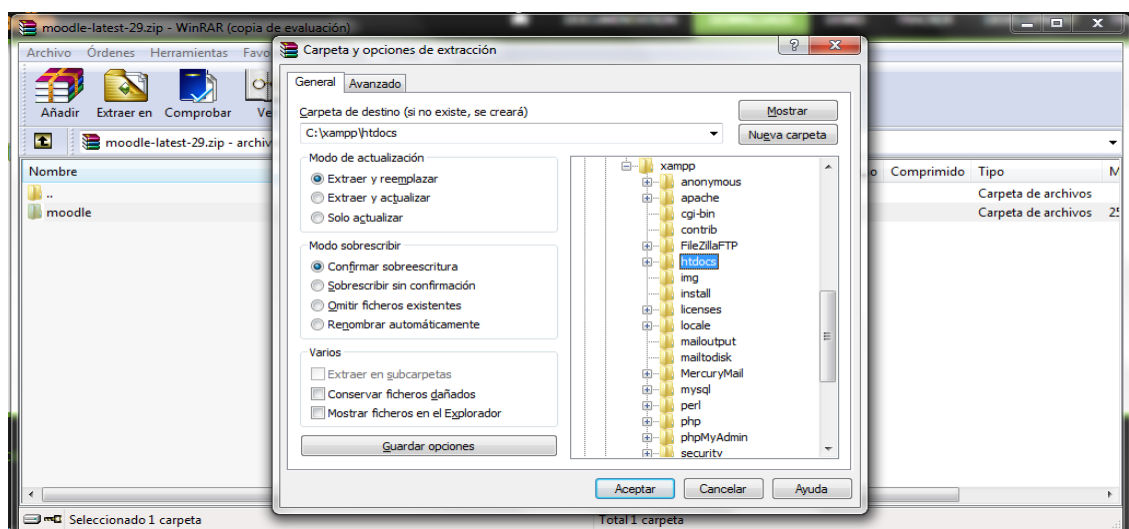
moodle-latest-29.zip - WinRAR (copia de evaluación)

Archivo Órdenes Herramientas Favo

Añadir Extraer en Comprobar Ve

moodle-latest-29.zip - archiv

Nombre
..
moodle

o Comprimido Tipo M
Carpeta de archivos
Carpeta de archivos 25

Seleccionado 1 carpeta
Total 1 carpeta

Carpeta y opciones de extracción ? X

General Avanzado

Carpeta de destino (si no existe, se creará)
C:\xampp\htdocs
Mostrar
Nueva carpeta

Modo de actualización
Extraer y reemplazar
Extraer y actualizar
Solo actualizar

Modo sobrescribir
Confirmar sobreescritura
Sobrescribir sin confirmación
Omitir ficheros existentes
Renombrar automáticamente

Varios
Extraer en subcarpetas
Conservar ficheros dañados
Mostrar ficheros en el Explorador

Guardar opciones

xampp
anonymous
apache
cgi-bin
contrib
FileZillaFTP
htdocs
img
install
licenses
locale
mailoutput
mailtodisk
MercuryMail
mysql
perl
php
phpMyAdmin
security

Aceptar Cancelar Ayuda